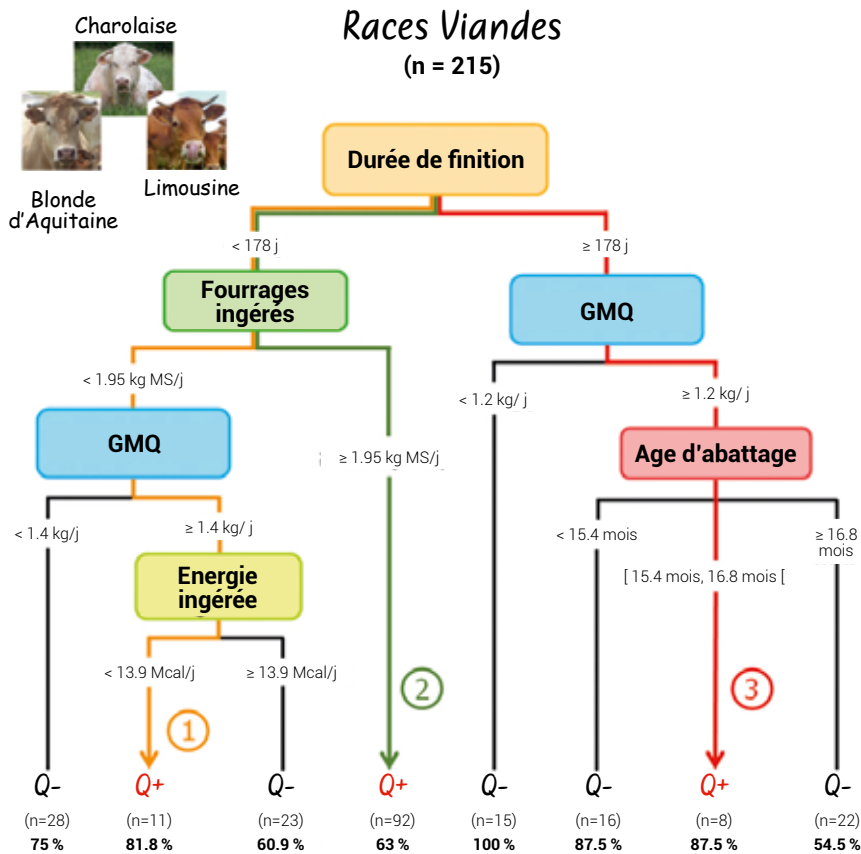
Charolaise

Blonde d'Aquitaine

Limousine

Races Viandes
(n = 215)

Durée de finition

< 178 j

≥ 178 j

Fourrages ingérés

GMQ

< 1.95 kg MS/j

≥ 1.95 kg MS/j

< 1.2 kg/ j

≥ 1.2 kg/ j

GMQ

Age d'abattage

< 1.4 kg/j

≥ 1.4 kg/ j

< 15.4 mois

[ 15.4 mois, 16.8 mois [

≥ 16.8 mois

Energie ingérée

< 13.9 Mcal/j

≥ 13.9 Mcal/j

1

2

3

| Q- | Q+ | Q- | Q+ | Q- | Q- | Q+ | Q- |
|---|---|---|---|---|---|---|---|
| (n=28) | (n=11) | (n=23) | (n=92) | (n=15) | (n=16) | (n=8) | (n=22) |
| 75 % | 81.8 % | 60.9 % | 63 % | 100 % | 87.5 % | 87.5 % | 54.5 % |